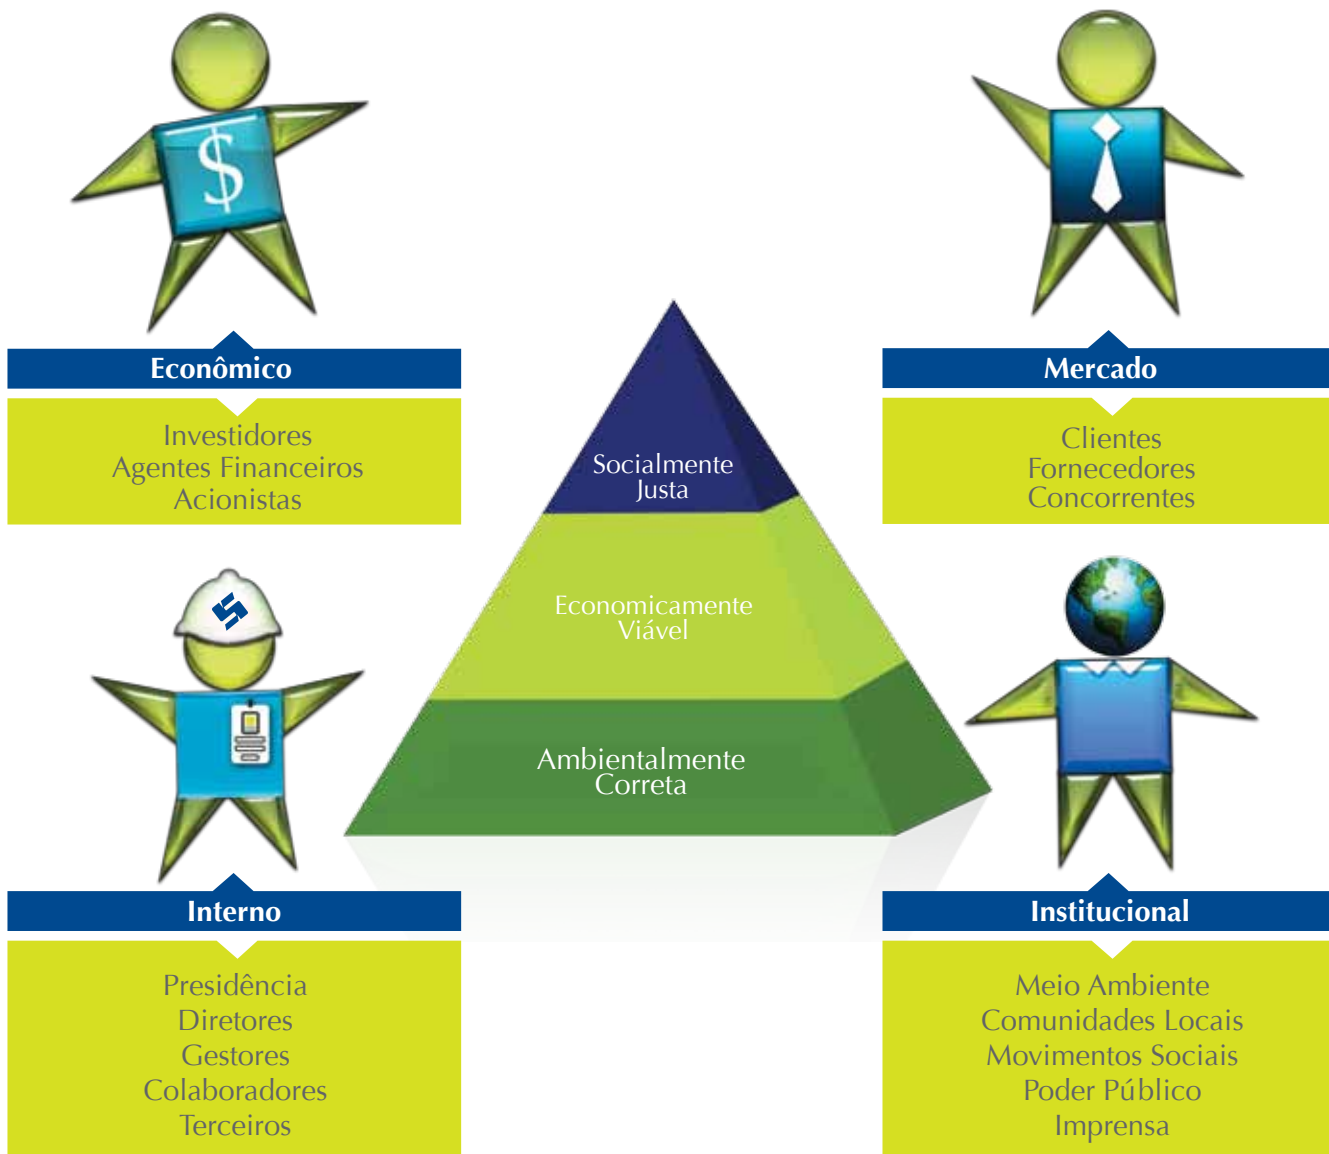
$

Econômico

Investidores
Agentes Financeiros
Acionistas

Mercado

Clientes
Fornecedores
Concorrentes

Socialmente
Justa

Economicamente
Viável

Ambientalmente
Correta

Interno

Presidência
Diretores
Gestores
Colaboradores
Terceiros

Institucional

Meio Ambiente
Comunidades Locais
Movimentos Sociais
Poder Público
Imprensa